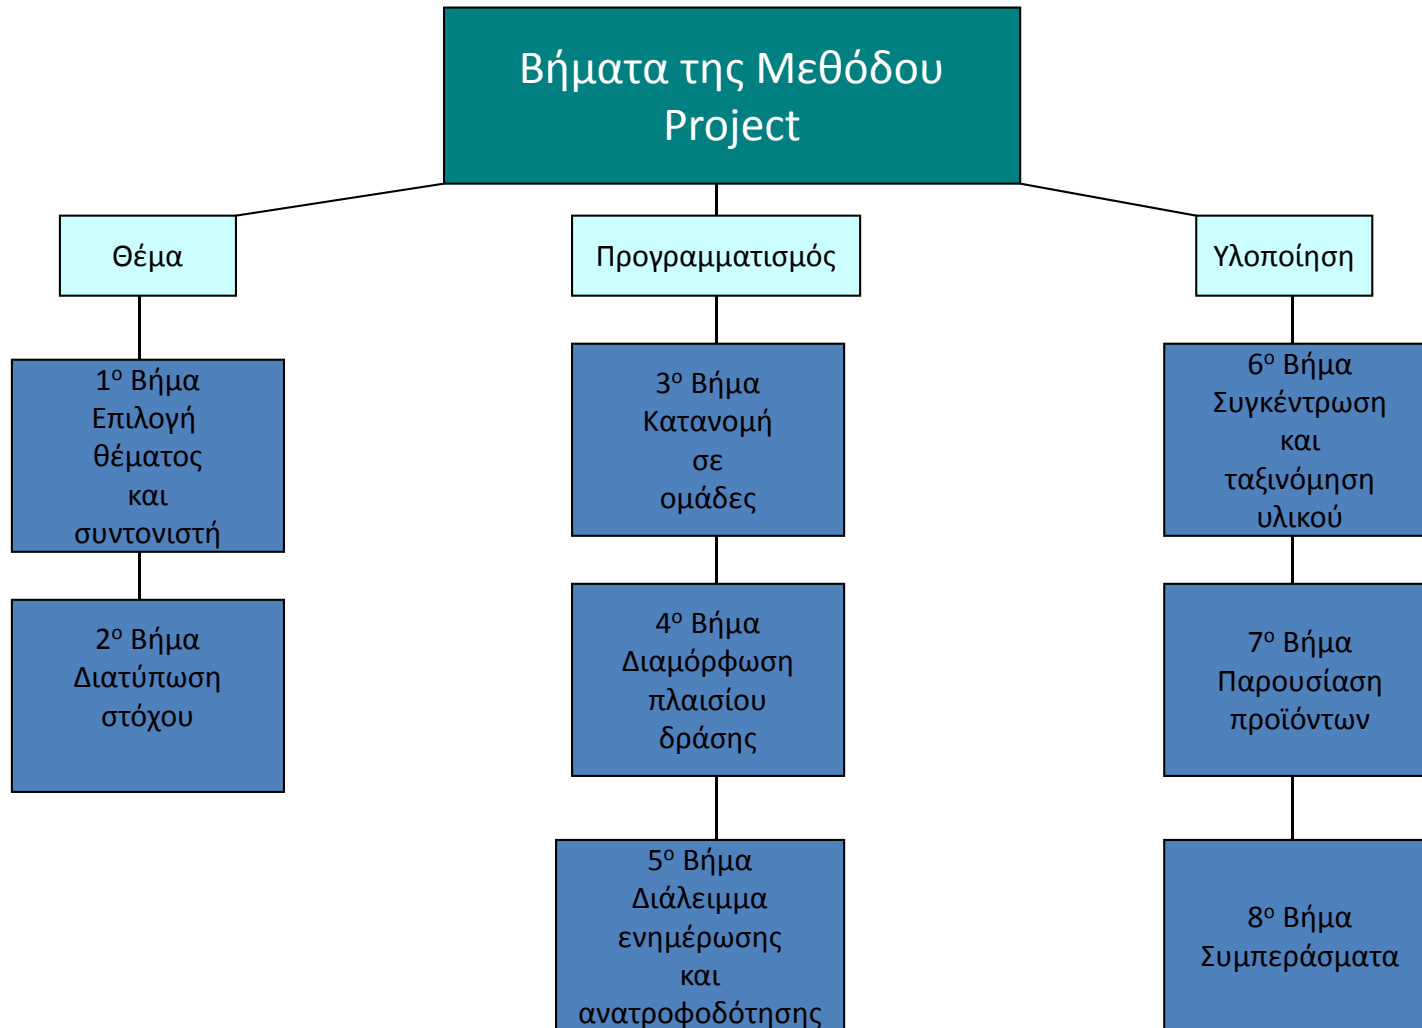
Βήματα της Μεθόδου Project

Θέμα

1$^{ο}$ Βήμα Επιλογή θέματος και συντονιστή

2$^{ο}$ Βήμα Διατύπωση στόχου

Προγραμματισμός

3$^{ο}$ Βήμα Κατανομή σε ομάδες

4$^{ο}$ Βήμα Διαμόρφωση πλαισίου δράσης

5$^{ο}$ Βήμα Διάλειμμα ενημέρωσης και ανατροφοδότησης

Υλοποίηση

6$^{ο}$ Βήμα Συγκέντρωση και ταξινόμηση υλικού

7$^{ο}$ Βήμα Παρουσίαση προϊόντων

8$^{ο}$ Βήμα Συμπεράσματα